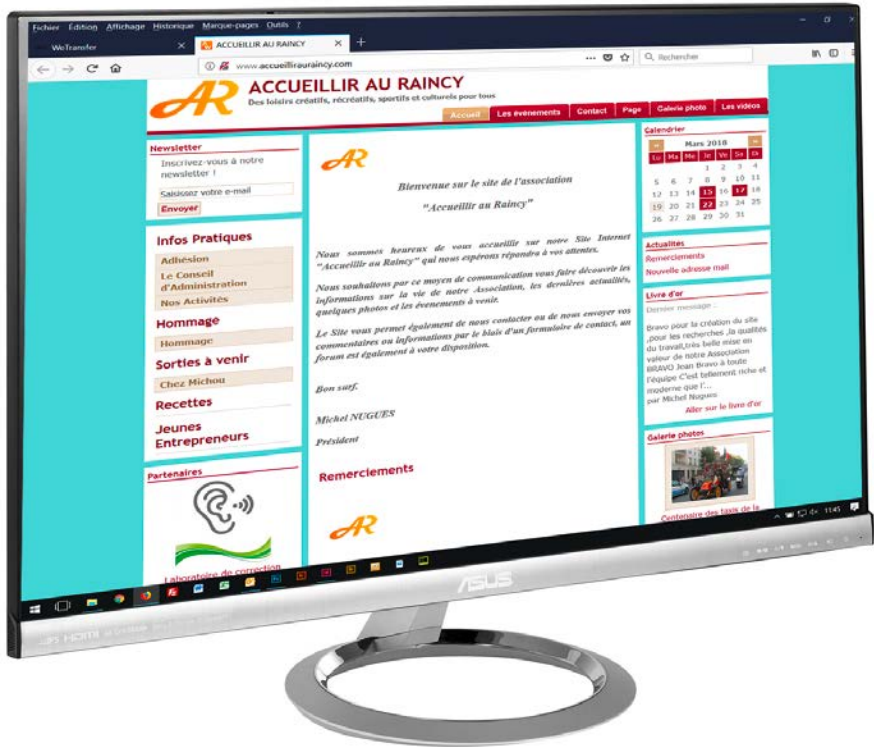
Fichier Edition Affichage Historique Marque-pages Outils ?

WeTransfer

ACCUEILLIR AU RAINCY

www.accueillirauraincy.com

Rechercher

AR

ACCUEILLIR AU RAINCY

Des loisirs créatifs, récréatifs, sportifs et culturels pour tous

Accueil | Les événements | Contact | Page | Galerie photo | Les vidéos

Newsletter

Inscrivez-vous à notre newsletter !

Saisissez votre e-mail

Envoyer

Infos Pratiques

Adhésion

Le Conseil d'Administration

Nos Activités

Hommage

Hommage

Sorties à venir

Chez Michou

Recettes

Jeunes Entrepreneurs

Partenaires

Laboratoire de correction

AR

Bienvenue sur le site de l'association

"Accueillir au Raincy"

Nous sommes heureux de vous accueillir sur notre Site Internet "Accueillir au Raincy" qui nous espérons répondra à vos attentes.

Nous souhaitons par ce moyen de communication vous faire découvrir les informations sur la vie de notre Association, les dernières actualités, quelques photos et les événements à venir.

Le Site vous permet également de nous contacter ou de nous envoyer vos commentaires ou informations par le biais d'un formulaire de contact, un forum est également à votre disposition.

Bon surf.

Michel NUGUES

Président

Remerciements

AR

Calendrier

Mars 2018

| Lu | Ma | Me | Je | Ve | Sa | Di |
|---|---|---|---|---|---|---|
| | | | 1 | 2 | 3 | 4 |
| 5 | 6 | 7 | 8 | 9 | 10 | 11 |
| 12 | 13 | 14 | 15 | 16 | 17 | 18 |
| 19 | 20 | 21 | 22 | 23 | 24 | 25 |
| 26 | 27 | 28 | 29 | 30 | 31 | |

Actualités

Remerciements

Nouvelle adresse mail

Livre d'or

Dernier message :

Bravo pour la création du site ,pour les recherches ,la qualités du travail,très belle mise en valeur de notre Association BRAVO Jean Bravo à toute l'équipe C'est tellement riche et moderne que l'...

par Michel Nugues

Aller sur le livre d'or

Galerie photos

Centenaire des taxis de la

11:45

ASUS

HDMI